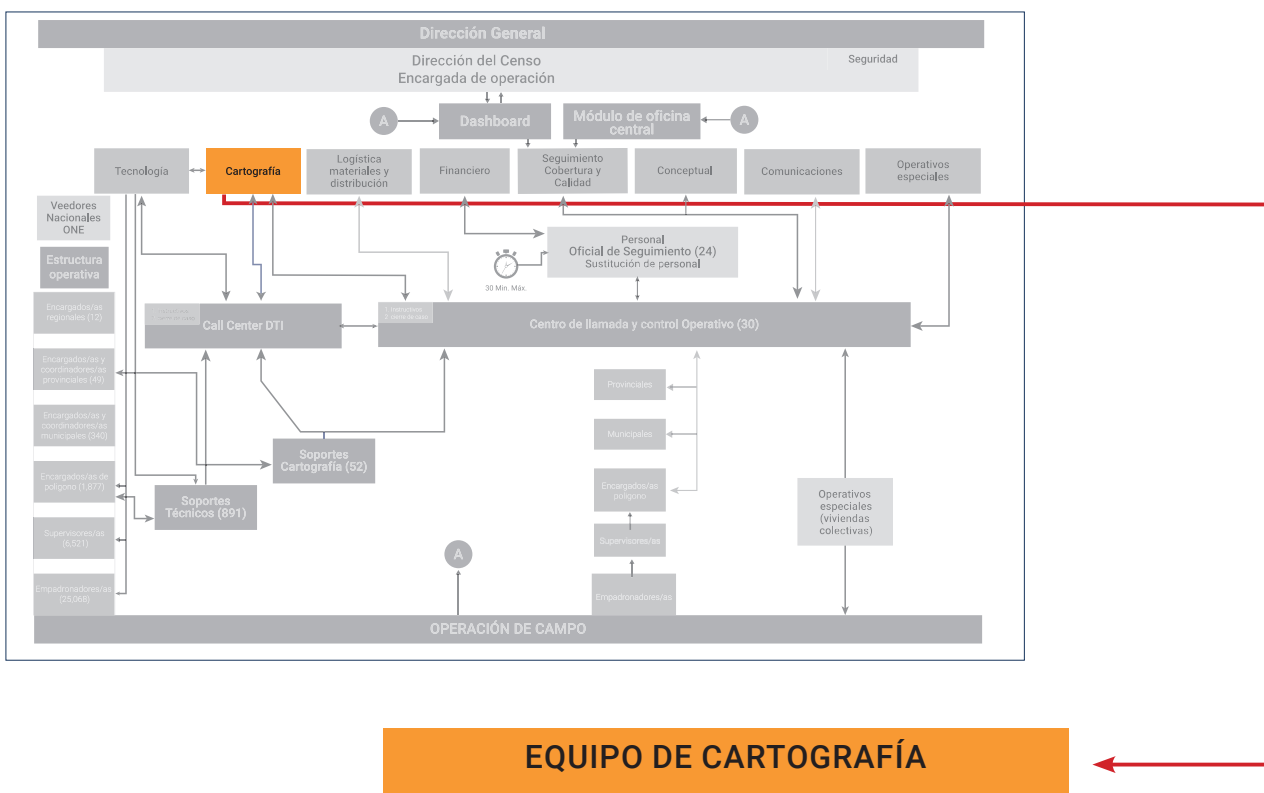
Dirección General

Dirección del Censo
Encargada de operación

Seguridad

A

Dashboard

Módulo de oficina central

A

Tecnología

Cartografía

Logística materiales y distribución

Financiero

Seguimiento Cobertura y Calidad

Conceptual

Comunicaciones

Operativos especiales

Veedores Nacionales ONE

Estructura operativa

Encargados/as regionales (12)

Encargados/as y coordinadores/as provinciales (49)

Encargados/as y coordinadores/as municipales (340)

Encargados/as de polígono (1,877)

Supervisores/as (6,521)

Empadronadores/as (25,568)

Personal Oficial de Seguimiento (24)
Sustitución de personal

30 Min. Máx.

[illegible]

Call Center DTI

1. Instructivos
2. cierre de caso

Centro de llamada y control Operativo (30)

Provinciales

Municipales

Encargados/as polígono

Supervisores/as

Empadronadores/as

Soportes Cartografía (52)

Soportes Técnicos (891)

Operativos especiales (viviendas colectivas)

A

OPERACIÓN DE CAMPO

EQUIPO DE CARTOGRAFÍA